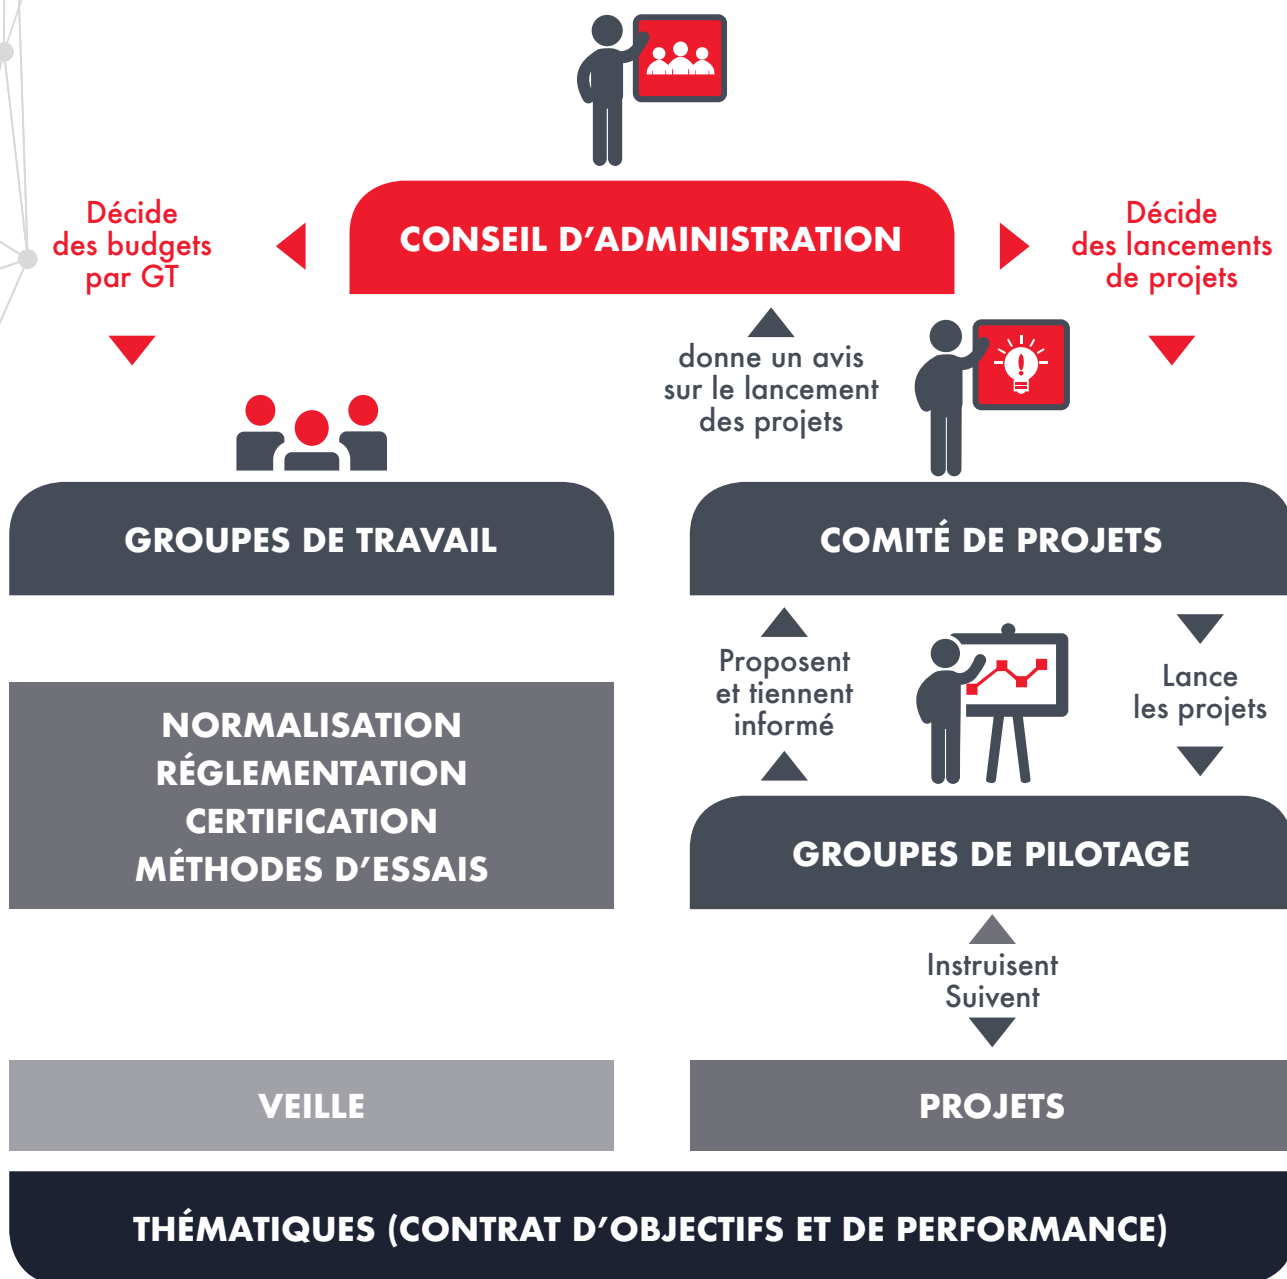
Décide des budgets par GT

CONSEIL D’ADMINISTRATION

Décide des lancements de projets

donne un avis sur le lancement des projets

GROUPES DE TRAVAIL

COMITÉ DE PROJETS

Proposent et tiennent informé

Lance les projets

NORMALISATION
RÉGLEMENTATION
CERTIFICATION
MÉTHODES D’ESSAIS

GROUPES DE PILOTAGE

Instruisent
Suivent

VEILLE

PROJETS

THÉMATIQUES (CONTRAT D’OBJECTIFS ET DE PERFORMANCE)